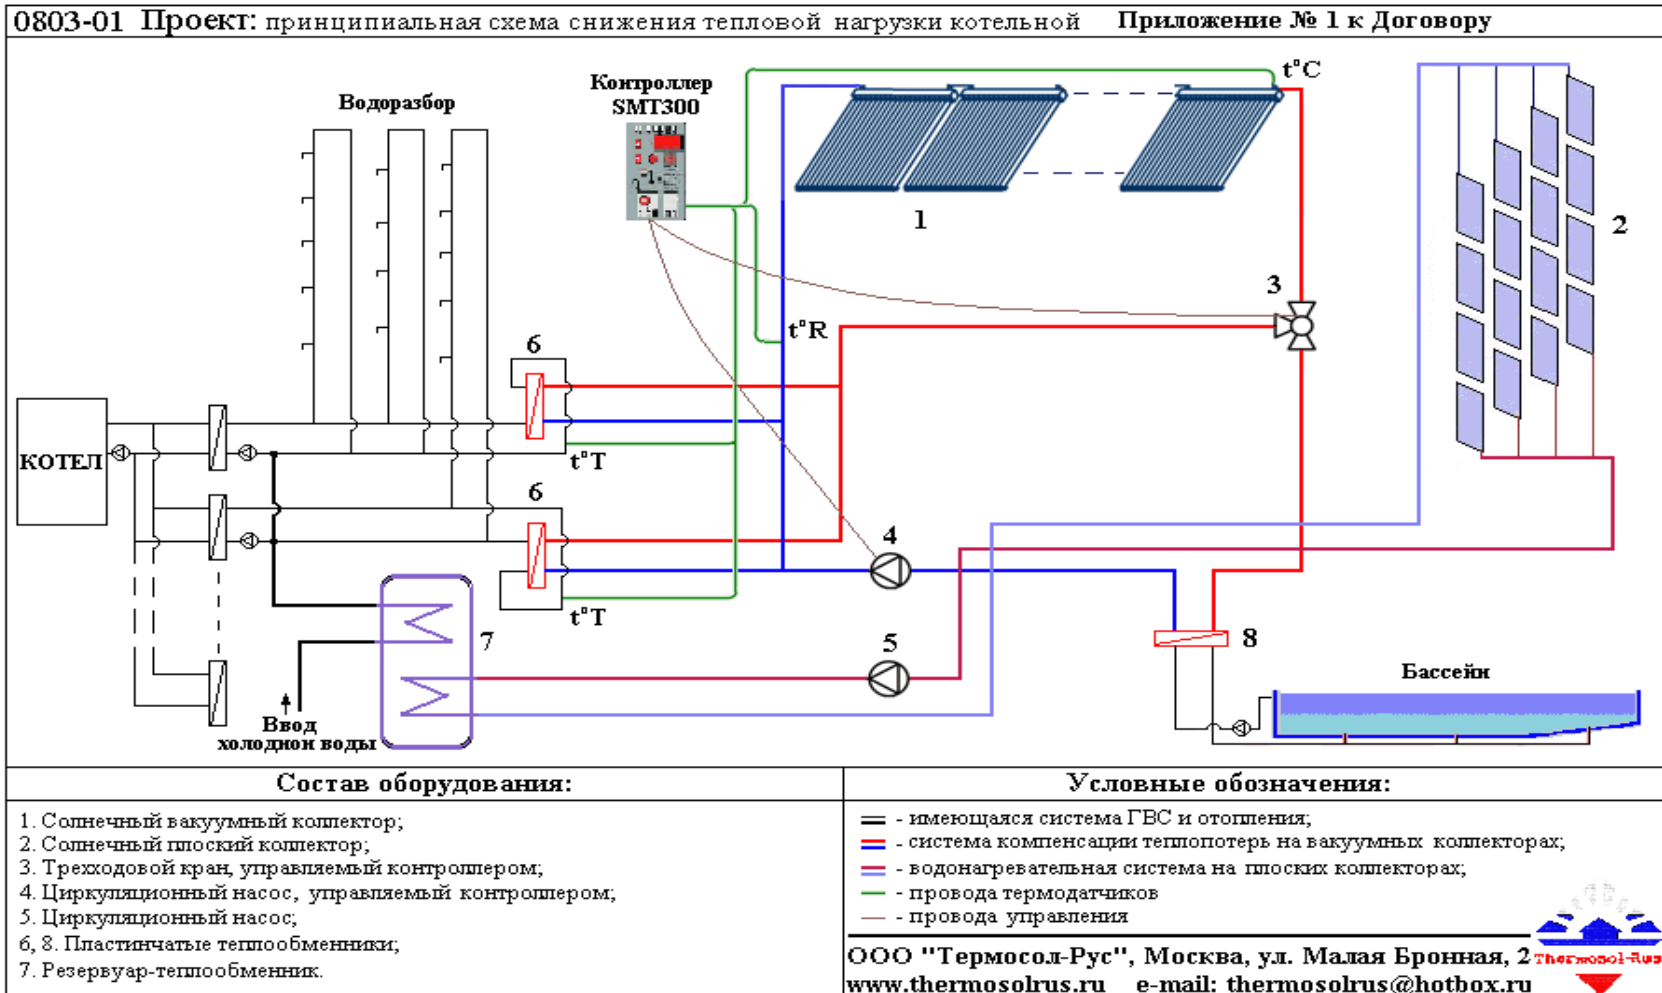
0803-01 Проект: принципиальная схема снижения тепловой нагрузки котельной Приложение № 1 к Договору

Водоразбор

Контроллер SMT300

t°C

1

2

3

t°R

6

КОТЕЛ

t°T

6

4

t°T

7

5

8

Ввод холодной воды

Бассейн

Состав оборудования:

1. Солнечный вакуумный коллектор;
2. Солнечный плоский коллектор;
3. Трехходовой кран, управляемый контроллером;
4. Циркуляционный насос, управляемый контроллером;
5. Циркуляционный насос;
6, 8. Пластинчатые теплообменники;
7. Резервуар-теплообменник.

Условные обозначения:

- имеющаяся система ГВС и отопления;
- система компенсации теплопотерь на вакуумных коллекторах;
- водонагревательная система на плоских коллекторах;
- провода термодатчиков
- провода управления

ООО "Термосол-Рус", Москва, ул. Малая Бронная, 2
www.thermosolrus.ru e-mail: thermosolrus@hotbox.ru

Thermosol-Rus